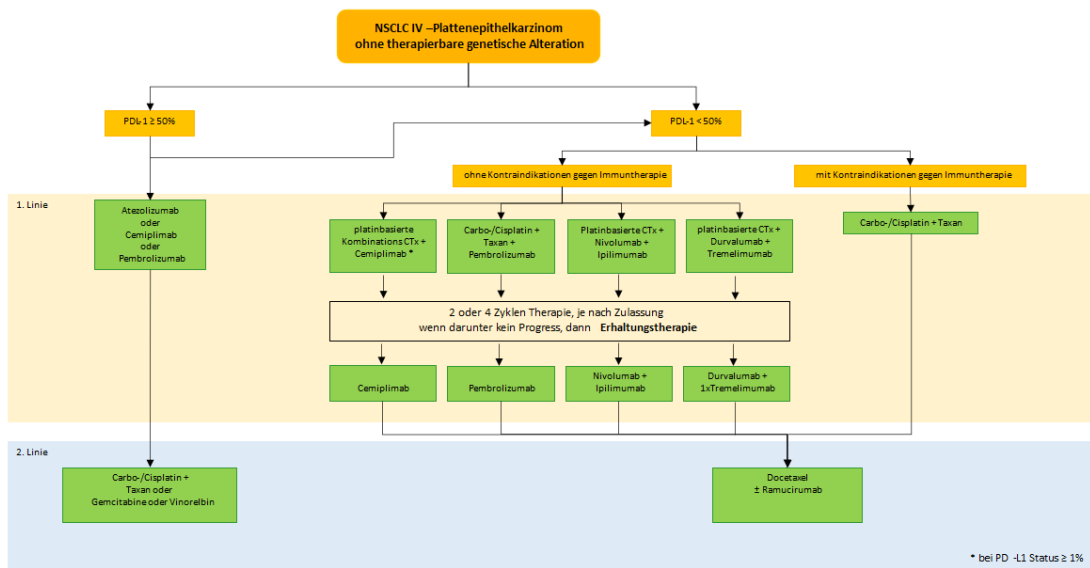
NSCLC IV –Plattenepithelkarzinom ohne therapierbare genetische Alteration

PDL-1 ≥ 50%

PDL-1 < 50%

ohne Kontraindikationen gegen Immuntherapie

mit Kontraindikationen gegen Immuntherapie

1. Linie

Atezolizumab oder Cemiplimab oder Pembrolizumab

platinbasierte Kombinations CTx + Cemiplimab *

Carbo-/Cisplatin + Taxan + Pembrolizumab

Platinbasierte CTx + Nivolumab + Ipilimumab

platinbasierte CTx + Durvalumab + Tremelimumab

Carbo-/Cisplatin + Taxan

2 oder 4 Zyklen Therapie, je nach Zulassung wenn darunter kein Progress, dann **Erhaltungstherapie**

Cemiplimab

Pembrolizumab

Nivolumab + Ipilimumab

Durvalumab + 1xTremelimumab

2. Linie

Carbo-/Cisplatin + Taxan oder Gemcitabine oder Vinorelbin

Docetaxel ± Ramucirumab

* bei PD -L1 Status ≥ 1%